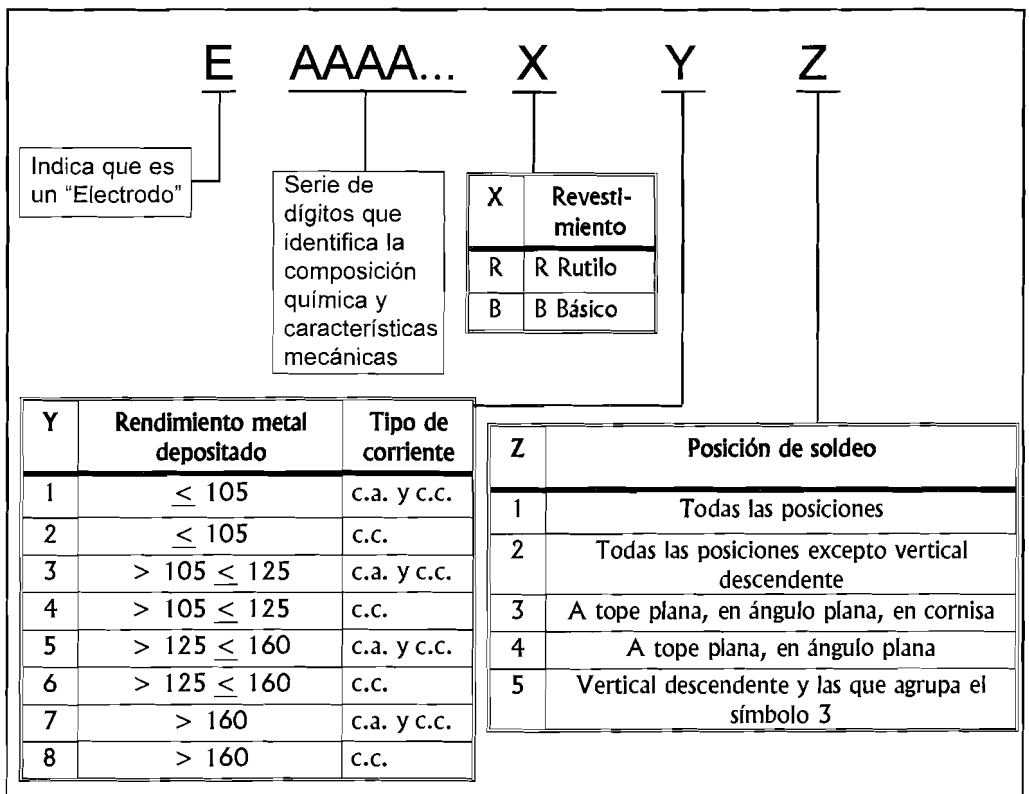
E AAAA... X Y Z

Indica que es un "Electrodo"

Serie de dígitos que identifica la composición química y características mecánicas

| X | Revestimiento |
|---|---|
| R | R Rutilo |
| B | B Básico |

| Y | Rendimiento metal depositado | Tipo de corriente |
|---|---|---|
| 1 | $\leq 105$ | c.a. y c.c. |
| 2 | $\leq 105$ | c.c. |
| 3 | $> 105 \leq 125$ | c.a. y c.c. |
| 4 | $> 105 \leq 125$ | c.c. |
| 5 | $> 125 \leq 160$ | c.a. y c.c. |
| 6 | $> 125 \leq 160$ | c.c. |
| 7 | $> 160$ | c.a. y c.c. |
| 8 | $> 160$ | c.c. |

| Z | Posición de soldeo |
|---|---|
| 1 | Todas las posiciones |
| 2 | Todas las posiciones excepto vertical descendente |
| 3 | A tope plana, en ángulo plana, en cornisa |
| 4 | A tope plana, en ángulo plana |
| 5 | Vertical descendente y las que agrupa el símbolo 3 |